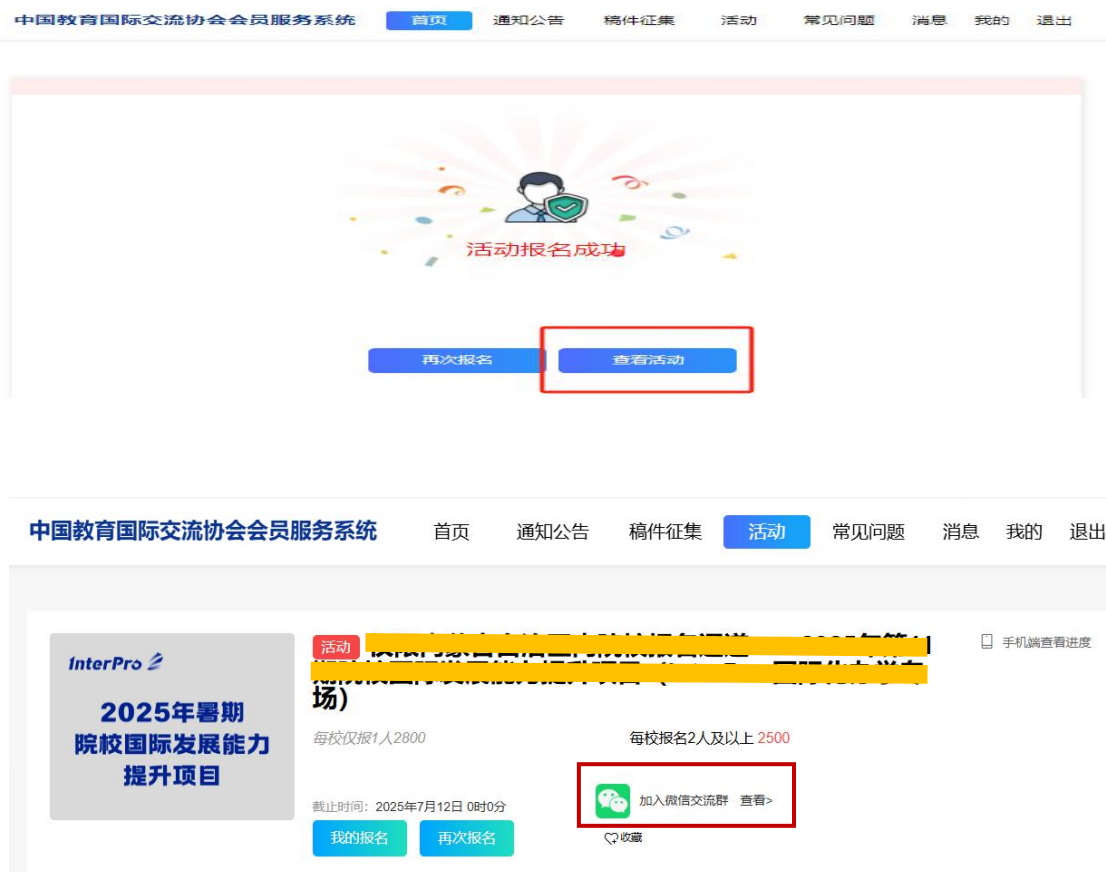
中国教育国际交流协会会员服务系统 首页 通知公告 稿件征集 活动 常见问题 消息 我的 退出

活动报名成功

再次报名 查看活动

中国教育国际交流协会会员服务系统 首页 通知公告 稿件征集 活动 常见问题 消息 我的 退出

InterPro

2025年暑期
院校国际发展能力
提升项目

活动 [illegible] 场)

手机端查看进度

每校仅报1人2800

每校报名2人及以上 2500

加入微信交流群 查看>

截止时间：2025年7月12日 0时0分

我的报名 再次报名

收藏